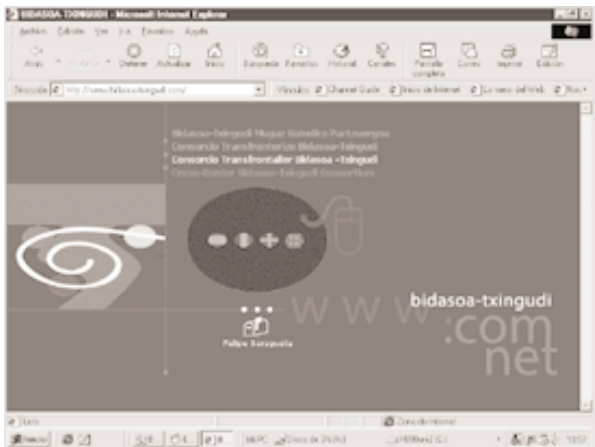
BIDASOA-TXINGUDI - Microsoft Internet Explorer

Archivo Edición Ver Ir a Favoritos Ayuda

Atrás Adelante Detener Actualizar Inicio Búsqueda Favoritos Historial Canales Pantalla completa Correo Imprimir Edición

Dirección http://www.bidasoa-txingudi.com/ Vínculos Channel Guide Inicio de Internet Lo mejor del Web Nov

Bidasoa-Txingudi Mugaz Gaindiko Partzuergoa
Consorcio Transfronterizo Bidasoa-Txingudi
Consorcio Transfrontalier Bidasoa-Txingudi
Cross-Border Bidasoa-Txingudi Consortium

bidasoa-txingudi

www.com
net

Felipe Ezequiela

Listo

Zona de Internet

Inicio

13:57